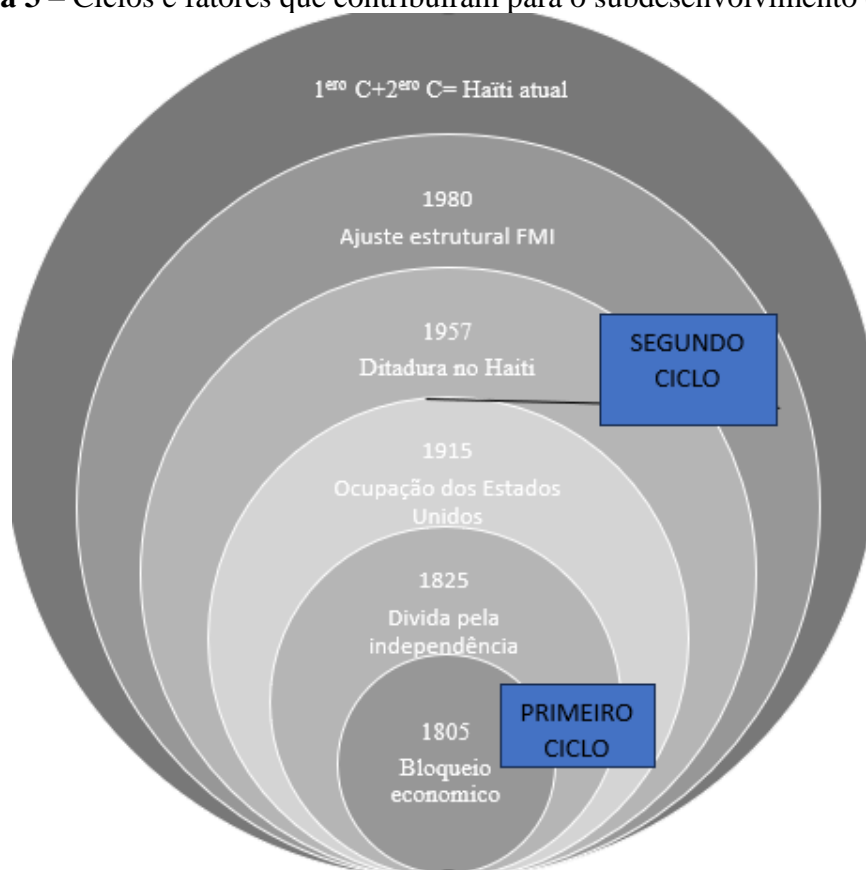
a 5 – Ciclos e fatores que contribuíram para o subdesenvolvimento

$1^{ero}$ C+$2^{ero}$ C= Haïti atual

1980
Ajuste estrutural FMI

1957
Ditadura no Haiti

SEGUNDO CICLO

1915
Ocupação dos Estados Unidos

1825
Divida pela independência

1805
Bloqueio economico

PRIMEIRO CICLO